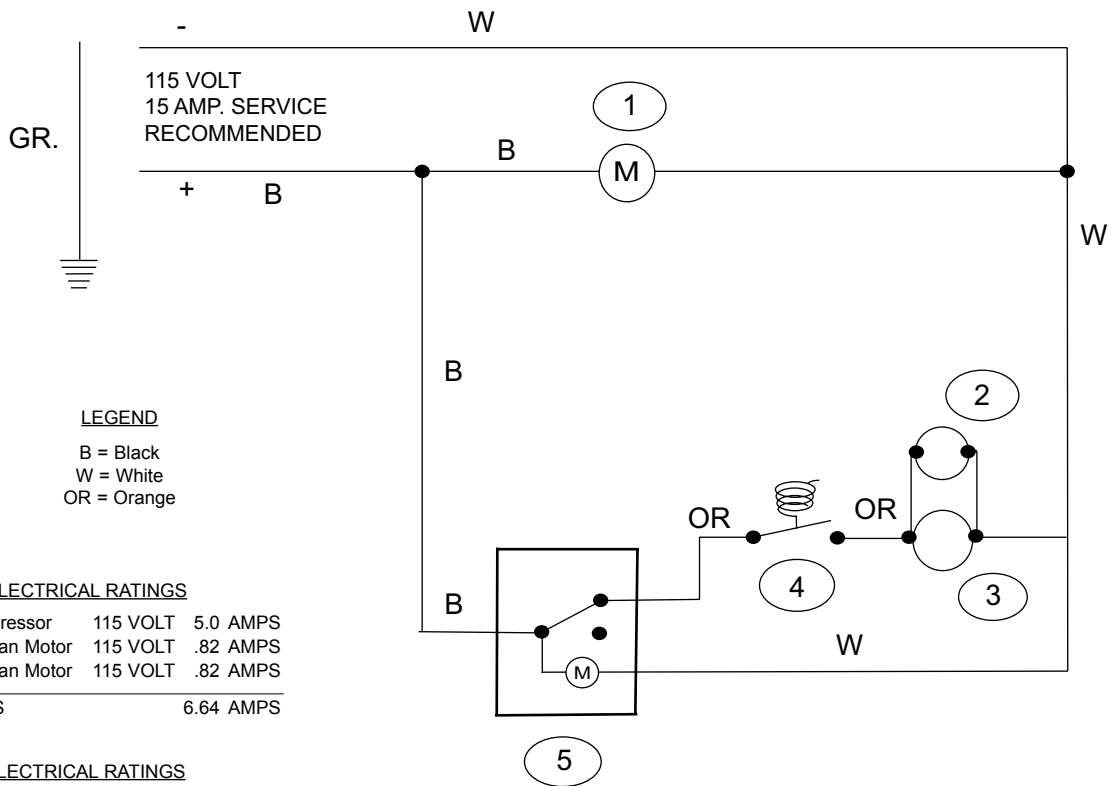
- W

115 VOLT
15 AMP. SERVICE
RECOMMENDED

GR.

1

B

M

+ B

W

B

2

LEGEND

B = Black
W = White
OR = Orange

OR

OR

LECTRICAL RATINGS

| ressor | 115 VOLT | 5.0 AMPS |
|---|---|---|
| an Motor | 115 VOLT | .82 AMPS |
| an Motor | 115 VOLT | .82 AMPS |
| S | | 6.64 AMPS |

B

4

3

W

M

5

LECTRICAL RATINGS